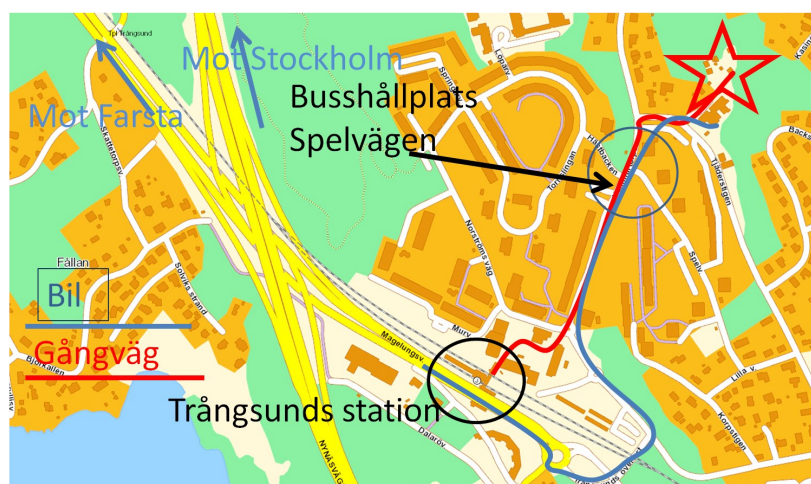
Tpl Trångsund

Mot Stockholm

Mot Farsta

Busshållplats Spelvägen

Skattebergsv.

Lopasv.

Spinnv.

Hasselbacken

Tärningen

Tjädersstigen

Backs

Kasin

Norströms väg

Spelv.

Fållan

Bil

Solviks strand

Gångväg

Björkallén

Murv.

Magelungsv.

Lilla v.

Trångsunds station

Dalarov.

NYNÄSVÄG

Korpstigen